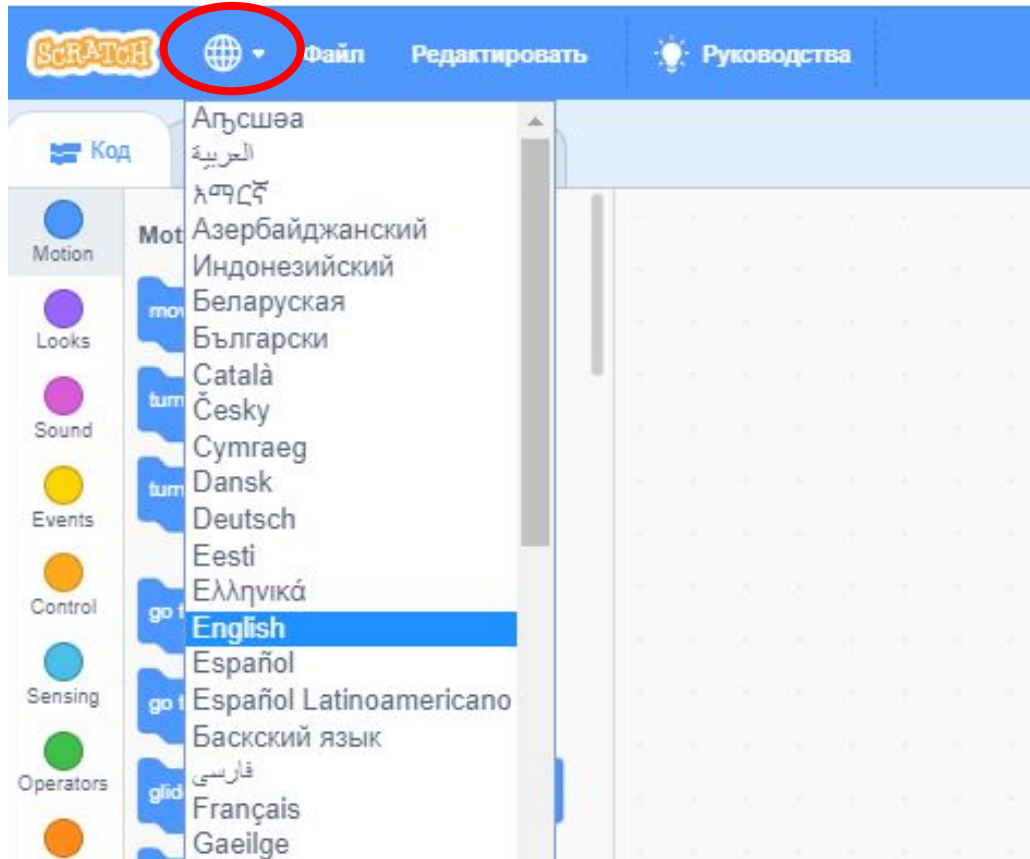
SCRATCH Файл Редактировать Руководства

Код

Motion
Looks
Sound
Events
Control
Sensing
Operators

Mot
mov
turn
turn
go t
go t
glid

Aҧсшәа
العربية
አማርኛ
Азербайджанский
Индонезийский
Беларуская
Български
Català
Česky
Cymraeg
Dansk
Deutsch
Eesti
Ελληνικά
English
Español
Español Latinoamericano
Баскский язык
فارسی
Français
Gaeilge